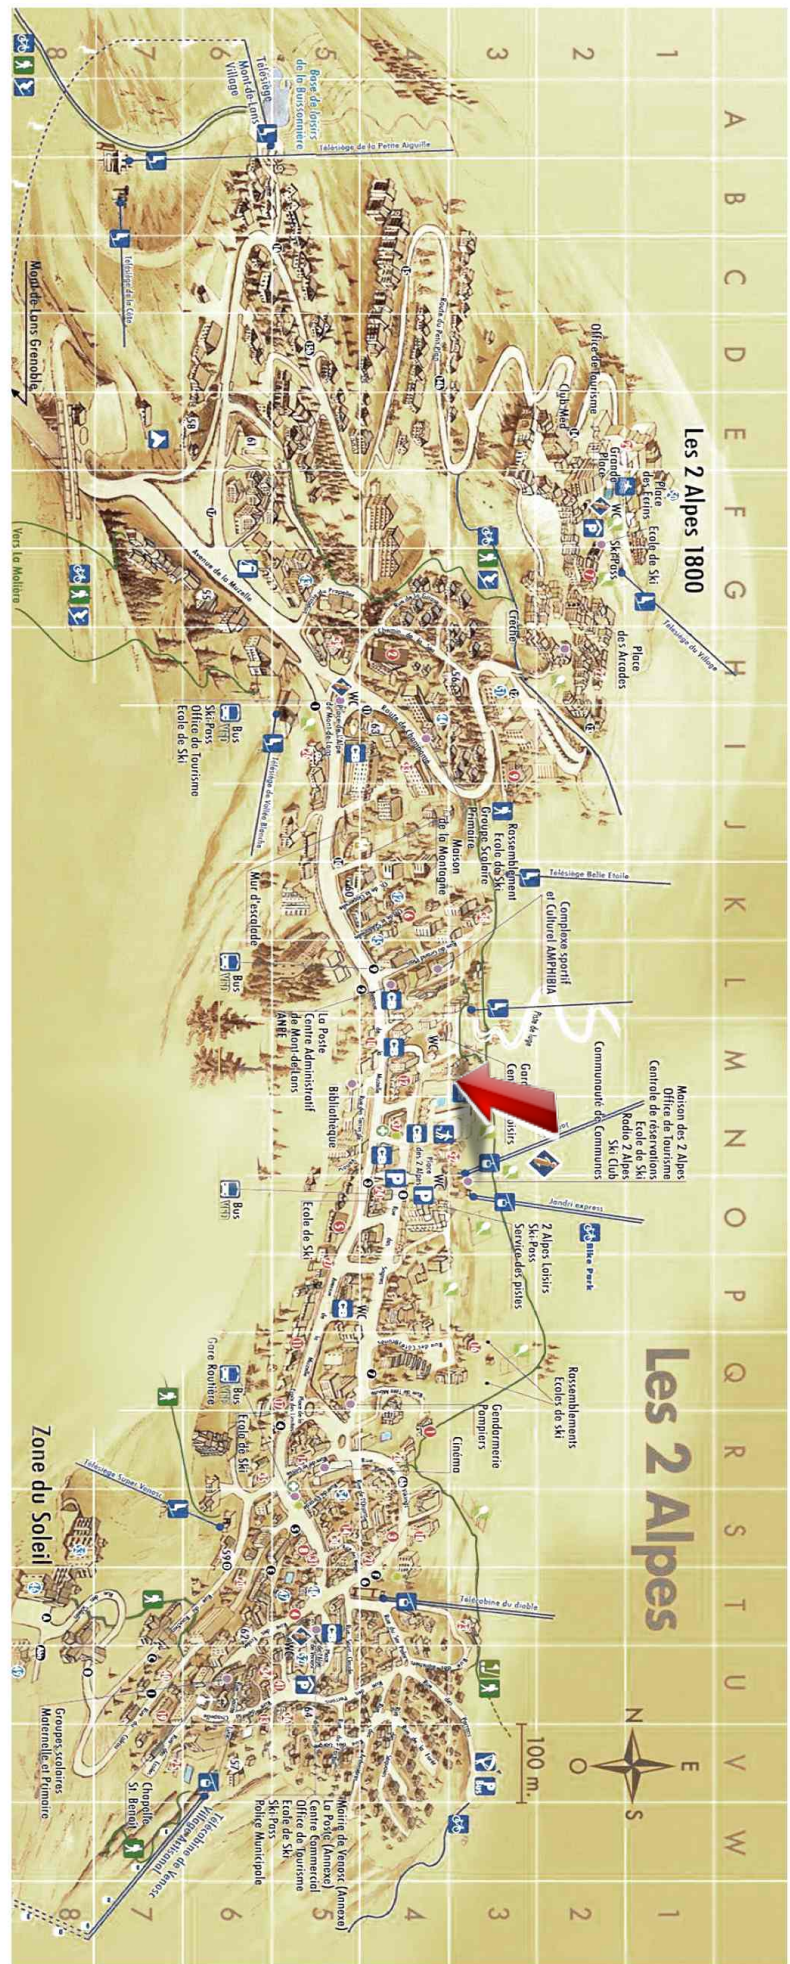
A B C D E F G H I J K L M N O P Q R S T U V W

1 2 3 4 5 6 7 8

Les 2 Alpes 1800

Les 2 Alpes

Office de tourisme
Club Med
Place des Ecrins
Grande Place
Ecole de Ski
Ski Pass
WC
Télésiège du Village
Place des Arcades
Crèche

Base de loisirs de la Buissonnière
Télésiège Mont-de-Lans Village
Télésiège de la Petite Aiguille
Télésiège de la Côte
Mont de Lans Grenoble
Vers La Molière
Avenue de la Muzelle
Route de Champame

Bus
Ski Pass
Office du Tourisme
Ecole de Ski
Télésiège de Vallée Blanche
Mur d'escalade

Rassemblement
Ecole de Ski
Groupe Scolaire Primaire
Maison de la Montagne
Télésiège Belle Etoile
Complexe sportif et Culturel AMPHIBIA

La Poste
Centre Administratif de Mont-de-Lans
ANPE
Bibliothèque
Bus
WC

Communauté de Communes
Maison des 2 Alpes
Office de Tourisme
Centrale de réservations
Ecole de Ski
Radio 2 Alpes
Ski Club
Jandri express
Bike Park
2 Alpes Loisirs
Ski Pass
Service des pistes
Ecole de Ski
Bus

Rassemblements Ecoles de Ski
Gendarmerie
Pompiers
Cinéma
Gare Routière
Ecole de Ski
Télésiège Super Venosc
Zone du Soleil
Télécabine du diable

Mairie de Venosc (Annexe)
La Poste (Annexe)
Centre Commercial
Office de Tourisme
Ecole de Ski
Ski Pass
Police Municipale
Télécabine de Venosc Village Artisanal
Chapelle St. Benoit
Groupes scolaires Maternelle et Primaire

N O E S
100 m.